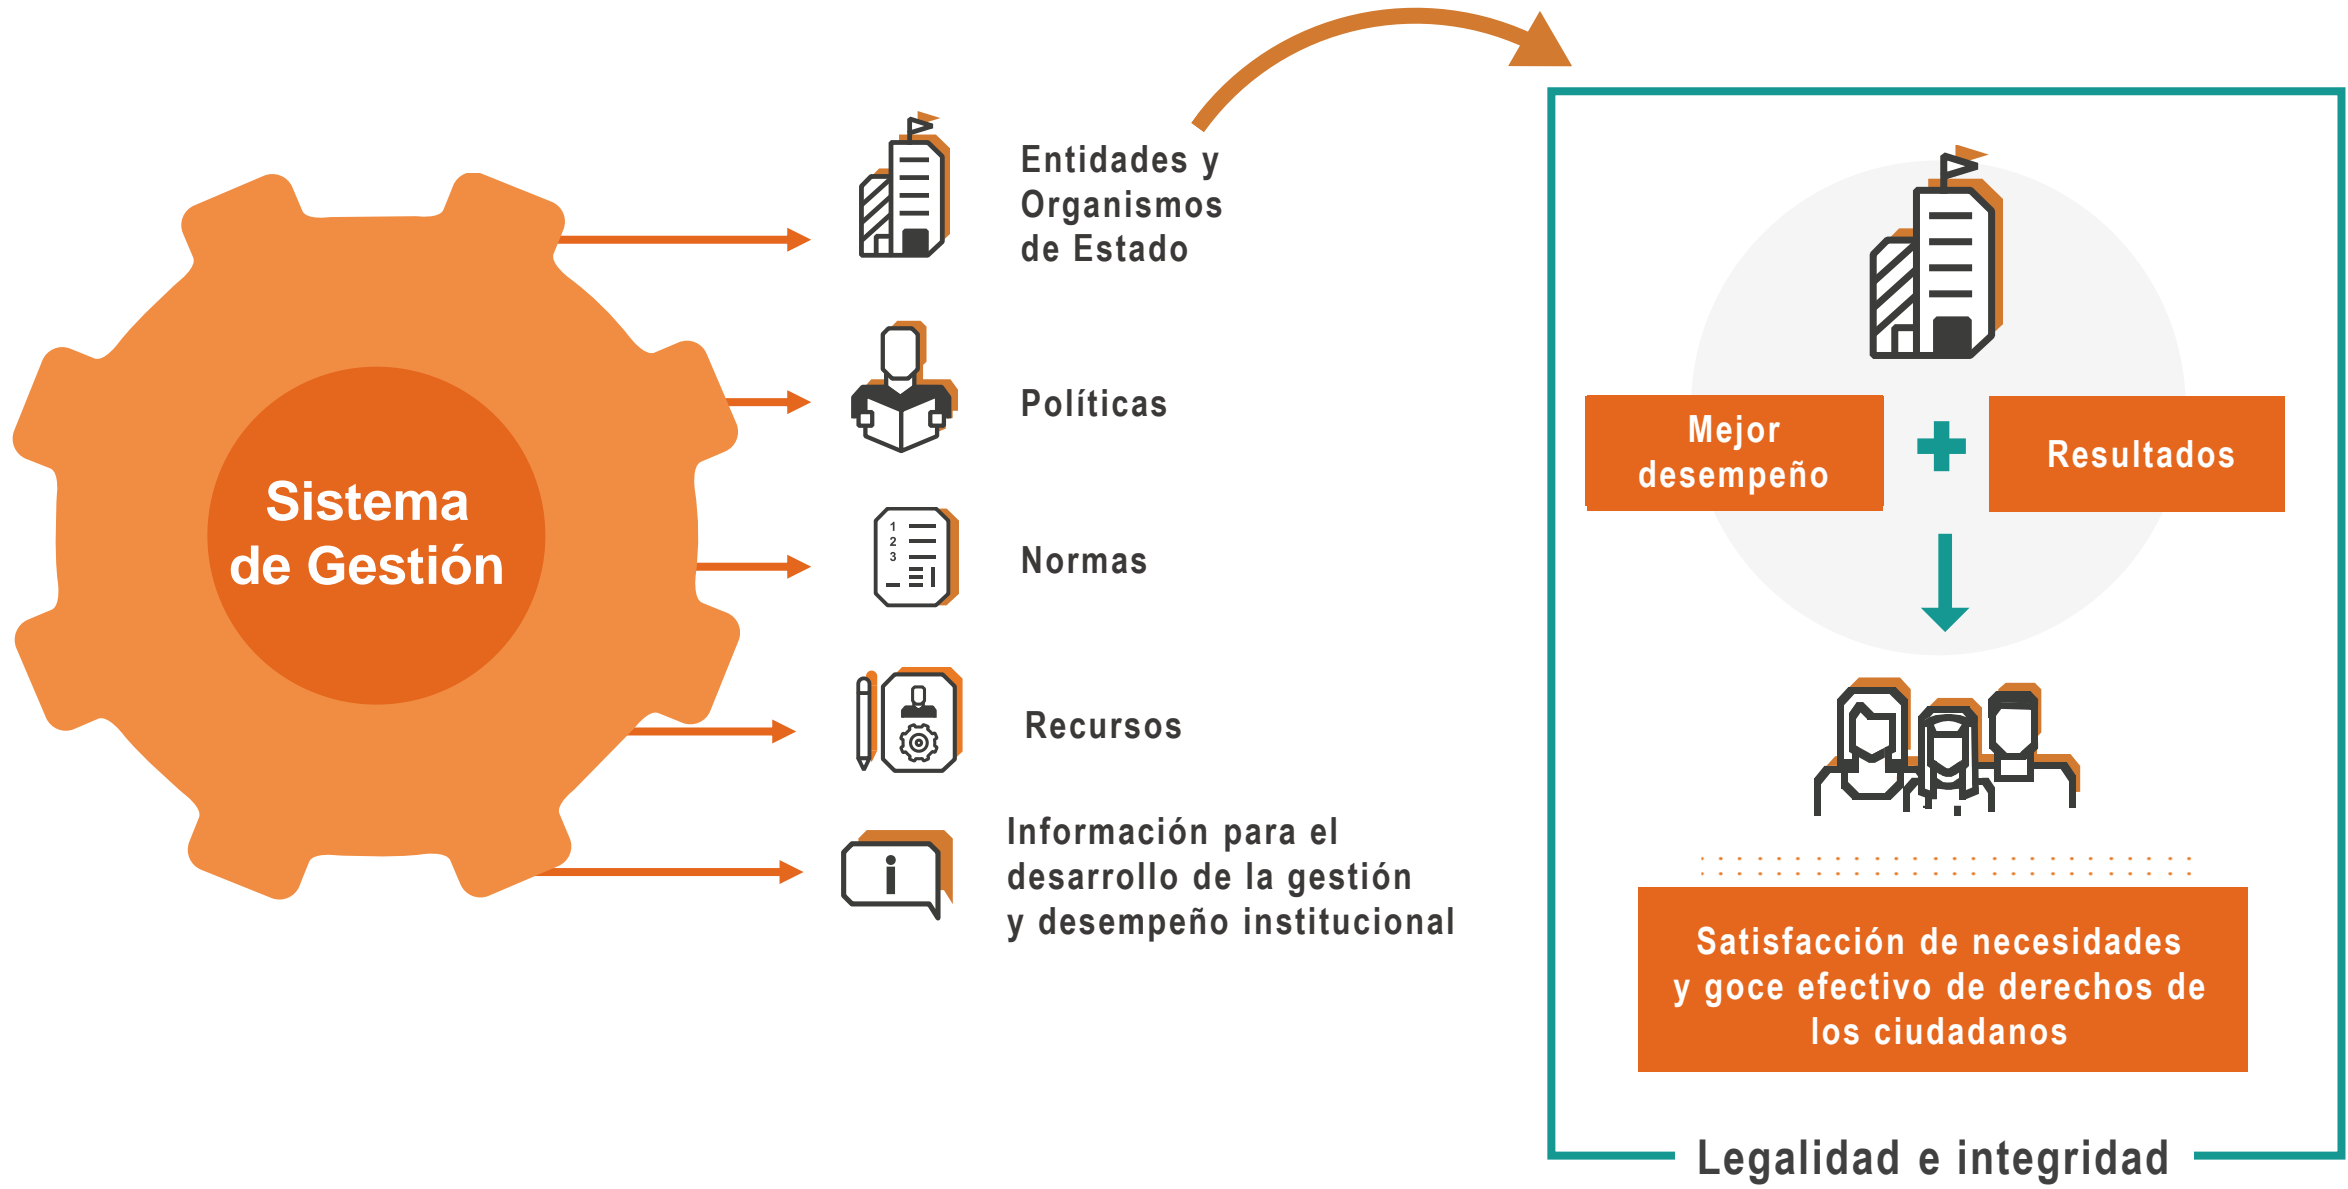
Sistema de Gestión

Entidades y Organismos de Estado

Políticas

Normas

Recursos

Información para el desarrollo de la gestión y desempeño institucional

Mejor desempeño

Resultados

Satisfacción de necesidades y goce efectivo de derechos de los ciudadanos

Legalidad e integridad